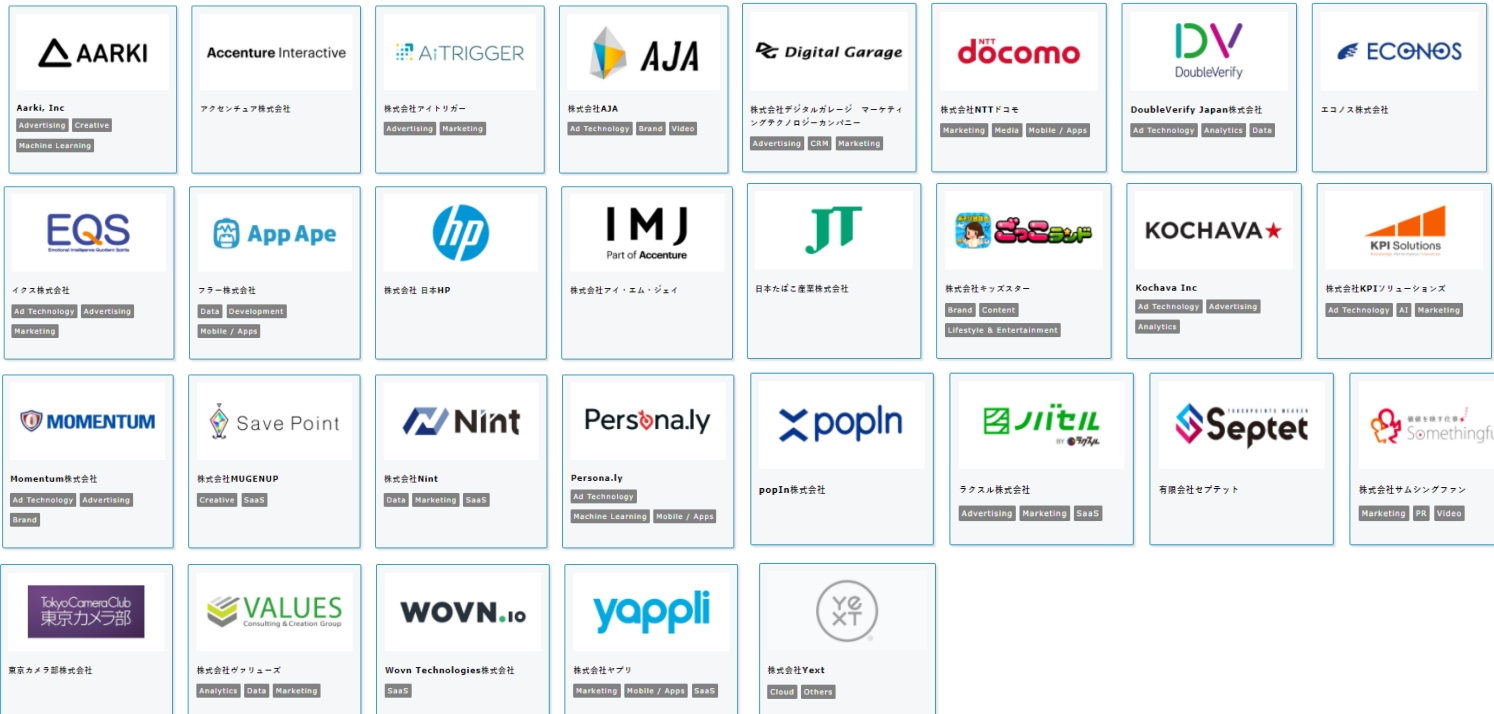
AARKI
Aarki, Inc
Advertising Creative Machine Learning

Accenture Interactive
アクセンチュア株式会社

AiTRIGGER
株式会社アイトリガー
Advertising Marketing

AJA
株式会社AJA
Ad Technology Brand Video

Digital Garage
株式会社デジタルガレージ マーケティングテクノロジーカンパニー
Advertising CRM Marketing

NTT docomo
株式会社NTTドコモ
Marketing Media Mobile / Apps

DV DoubleVerify
DoubleVerify Japan株式会社
Ad Technology Analytics Data

ECONOS
エコノス株式会社

EQS
イクス株式会社
Ad Technology Advertising Marketing

App Ape
フラー株式会社
Data Development Mobile / Apps

hp
株式会社 日本HP

IMJ Part of Accenture
株式会社アイ・エム・ジェイ

JT
日本たばこ産業株式会社

ごっこランド
株式会社キッズスター
Brand Content Lifestyle & Entertainment

KOCHAVA
Kochava Inc
Ad Technology Advertising Analytics

KPI Solutions
株式会社KPIソリューションズ
Ad Technology AI Marketing

MOMENTUM
Momentum株式会社
Ad Technology Advertising Brand

Save Point
株式会社MUGENUP
Creative SaaS

Nint
株式会社Nint
Data Marketing SaaS

Persona.ly
Persona.ly
Ad Technology Machine Learning Mobile / Apps

popIn
popIn株式会社

ノバセル BY ラクスル
ラクスル株式会社
Advertising Marketing SaaS

Septet
有限会社セプテット

Somethingfu
株式会社サムシングファン
Marketing PR Video

TokyoCameraClub 東京カメラ部
東京カメラ部株式会社

VALUES Consulting & Creation Group
株式会社ヴァリューズ
Analytics Data Marketing

WOVN.io
Wovn Technologies株式会社
SaaS

yappli
株式会社ヤプリ
Marketing Mobile / Apps SaaS

YEXT
株式会社Yext
Cloud Others